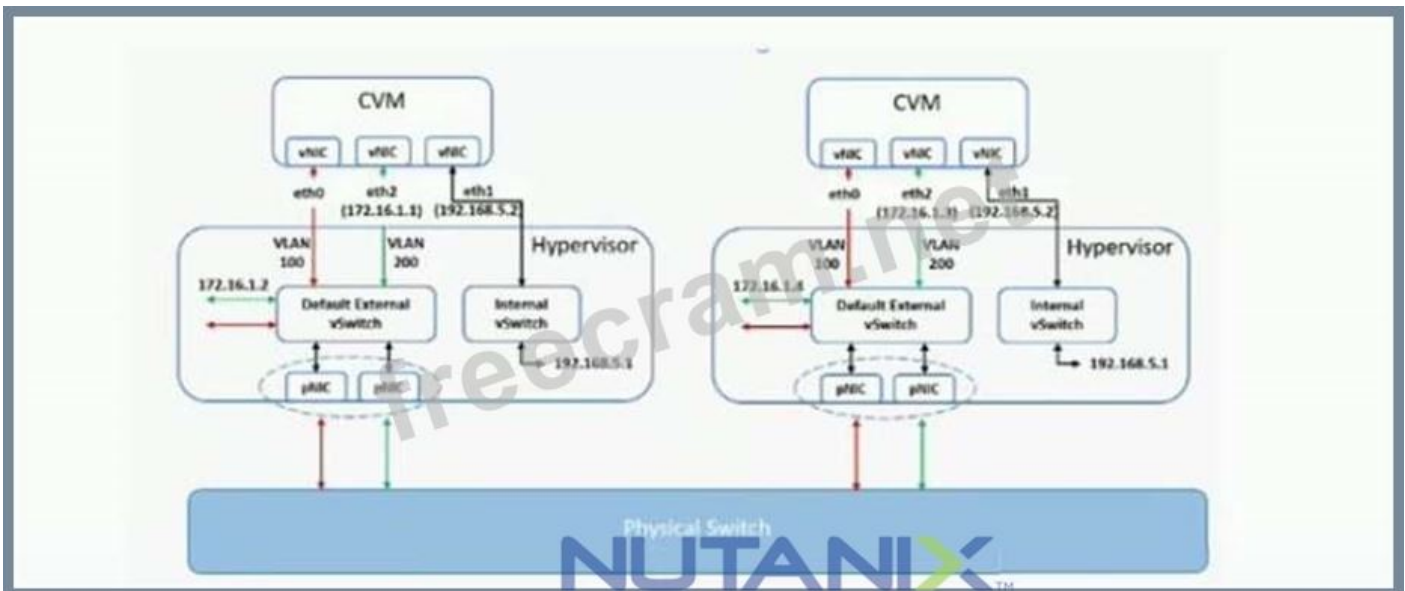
CVM

vNIC vNIC vNIC

eth0 eth2 (172.16.1.1) eth1 (192.168.5.2)

Hypervisor

VLAN 100 VLAN 200

172.16.1.2

Default External vSwitch

Internal vSwitch

192.168.5.1

pNIC pNIC

CVM

vNIC vNIC vNIC

eth0 eth2 (172.16.1.3) eth1 (192.168.5.2)

Hypervisor

VLAN 100 VLAN 200

172.16.1.4

Default External vSwitch

Internal vSwitch

192.168.5.1

pNIC pNIC

Physical Switch

freecram.net

NUTANIX TM